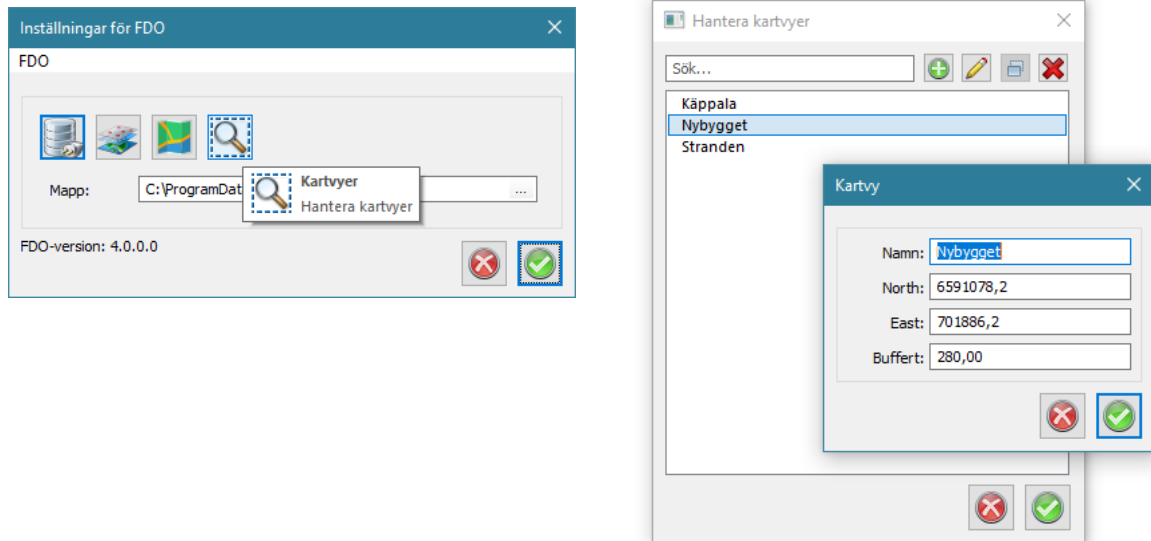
Inställningar för FDO
FDO
Mapp: C:\ProgramDat ...
Kartvyer
Hantera kartvyer
FDO-version: 4.0.0.0

Hantera kartvyer
Sök...
Käppala
Nybygget
Stranden

Kartvy
Namn: Nybygget
North: 6591078,2
East: 701886,2
Buffert: 280,00